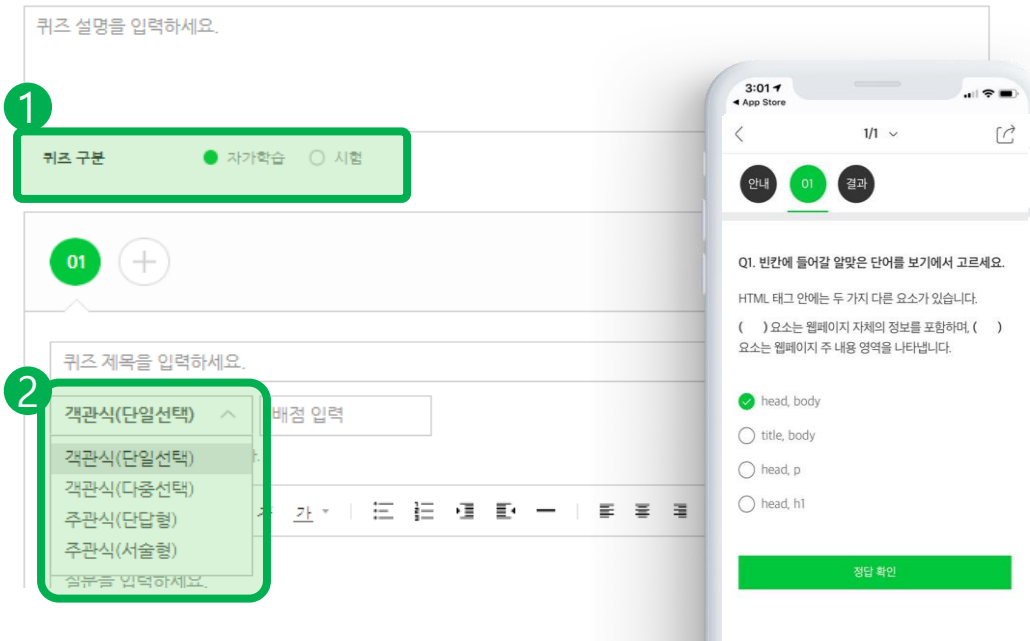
퀴즈 설명을 입력하세요.

1

퀴즈 구분 자가학습 시험

01 +

퀴즈 제목을 입력하세요.

2

객관식(단일선택) 배점 입력

객관식(단일선택)
객관식(다중선택)
주관식(단답형)
주관식(서술형)

가

질문을 입력하세요.

3:01
◂ App Store

1/1

안내 01 결과

Q1. 빈칸에 들어갈 알맞은 단어를 보기에서 고르세요.

HTML 태그 안에는 두 가지 다른 요소가 있습니다.
( ) 요소는 웹페이지 자체의 정보를 포함하며, ( ) 요소는 웹페이지 주 내용 영역을 나타냅니다.

head, body
title, body
head, p
head, h1

정답 확인